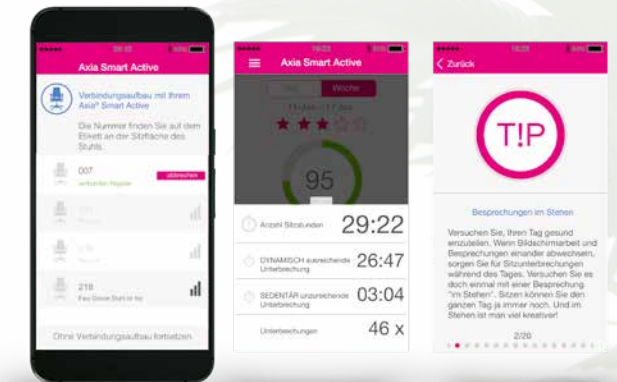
Axia Smart Active

Verbindungsaufbau mit Ihrem Axia® Smart Active

Die Nummer finden Sie auf dem Etikett an der Sitzfläche des Stuhls.

007

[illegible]

abbrechen

218

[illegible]

Ohne Verbindungsaufbau fortsetzen

Axia Smart Active

Tag Woche

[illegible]

95

Anzahl Sitzstunden 29:22

DYNAMISCH ausreichende Unterbrechung 26:47

SEDENTÄR unzureichende Unterbrechung 03:04

Unterbrechungen 46 x

Zurück

T!P

Besprechungen im Stehen

Versuchen Sie, Ihren Tag gesund einzuteilen. Wenn Bildschirmarbeit und Besprechungen einander abwechseln, sorgen Sie für Sitzunterbrechungen während des Tages. Versuchen Sie es doch einmal mit einer Besprechung "im Stehen". Sitzen können Sie den ganzen Tag ja immer noch. Und im Stehen ist man viel kreativer!

2/20